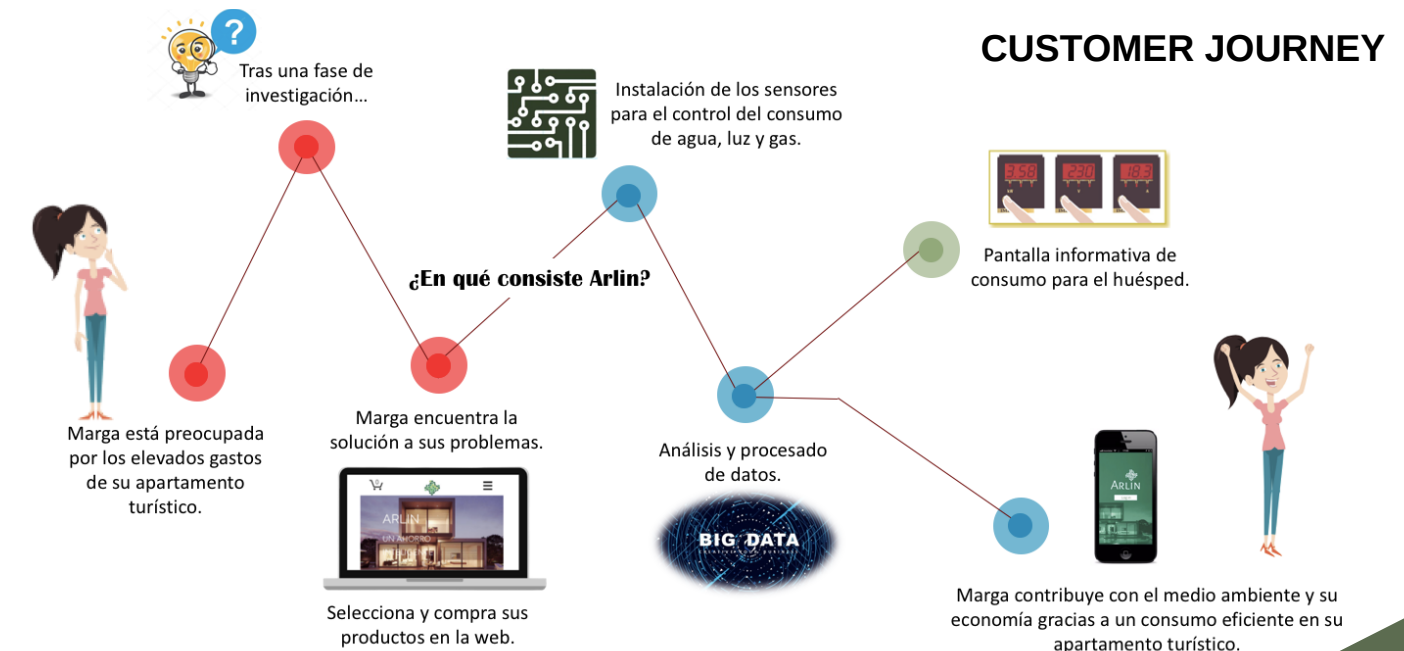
CUSTOMER JOURNEY

?

Tras una fase de investigación...

Instalación de los sensores para el control del consumo de agua, luz y gas.

358 230 183

Pantalla informativa de consumo para el huésped.

¿En qué consiste Arlin?

Marga está preocupada por los elevados gastos de su apartamento turístico.

Marga encuentra la solución a sus problemas.

ARLIN
UN AHORRO

Selecciona y compra sus productos en la web.

Análisis y procesado de datos.

BIG DATA

ARLIN

Marga contribuye con el medio ambiente y su economía gracias a un consumo eficiente en su apartamento turístico.